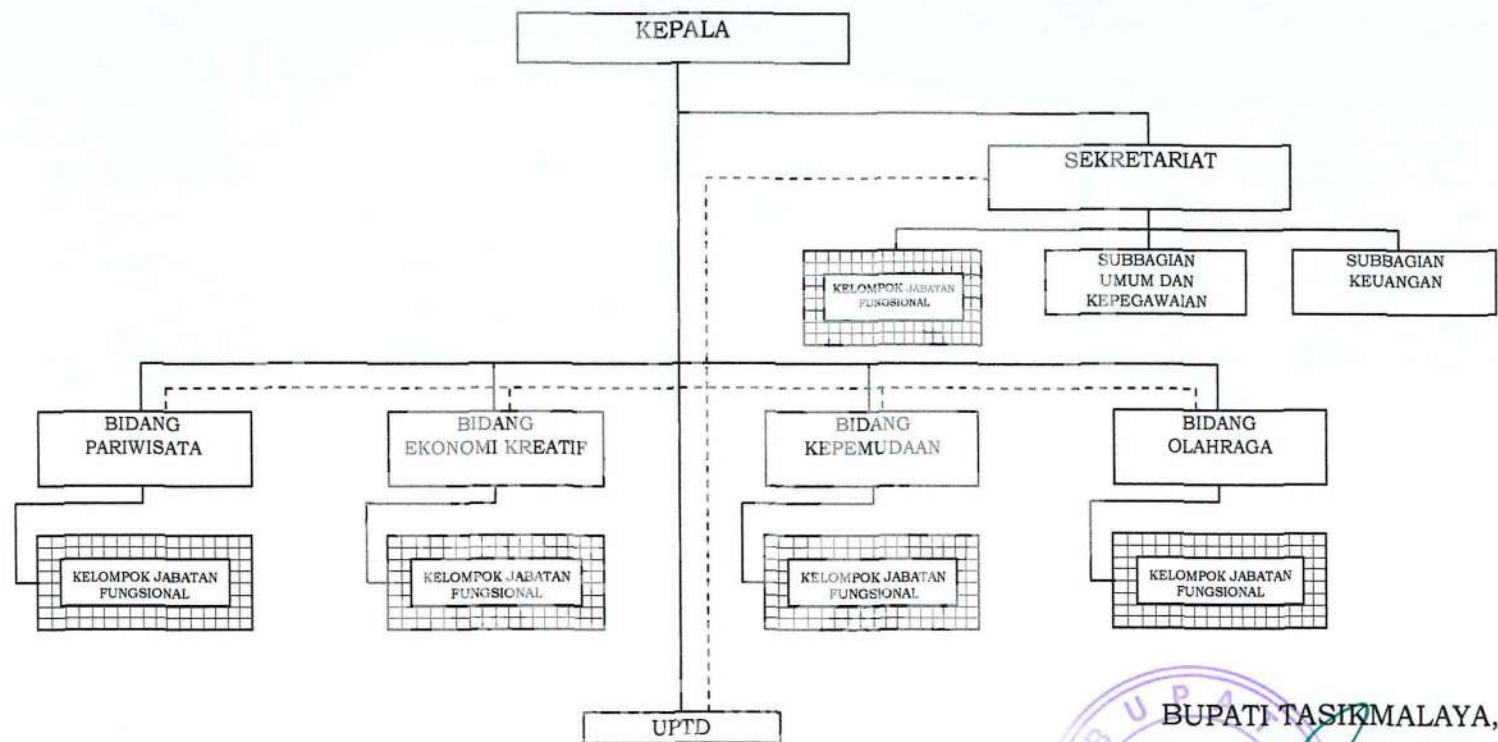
KEPALA

SEKRETARIAT

KELOMPOK JABATAN FUNGSIONAL

SUBBAGIAN UMUM DAN KEPEGAWAIAN

SUBBAGIAN KEUANGAN

BIDANG PARIWISATA

BIDANG EKONOMI KREATIF

BIDANG KEPEMUDAAN

BIDANG OLAHRAGA

KELOMPOK JABATAN FUNGSIONAL

KELOMPOK JABATAN FUNGSIONAL

KELOMPOK JABATAN FUNGSIONAL

KELOMPOK JABATAN FUNGSIONAL

UPTD

BUPATI TASIKMALAYA,